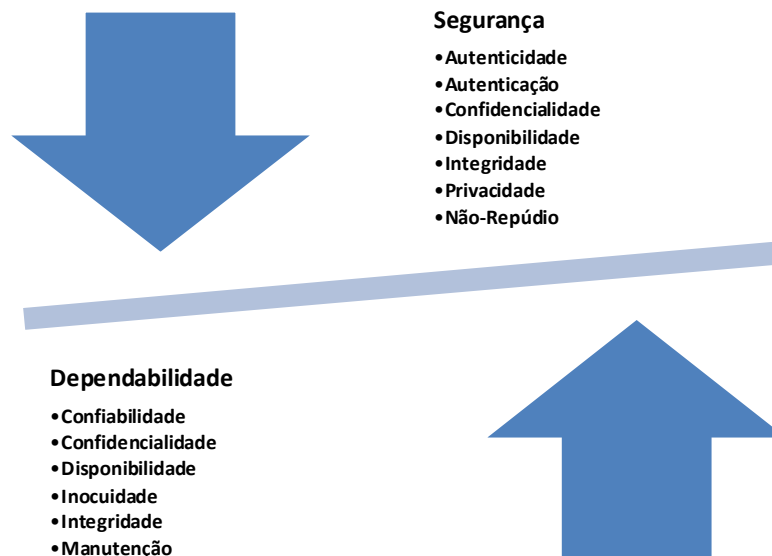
Segurança

•Autenticidade
•Autenticação
•Confidencialidade
•Disponibilidade
•Integridade
•Privacidade
•Não-Repúdio

Dependabilidade

•Confiabilidade
•Confidencialidade
•Disponibilidade
•Inocuidade
•Integridade
•Manutenção